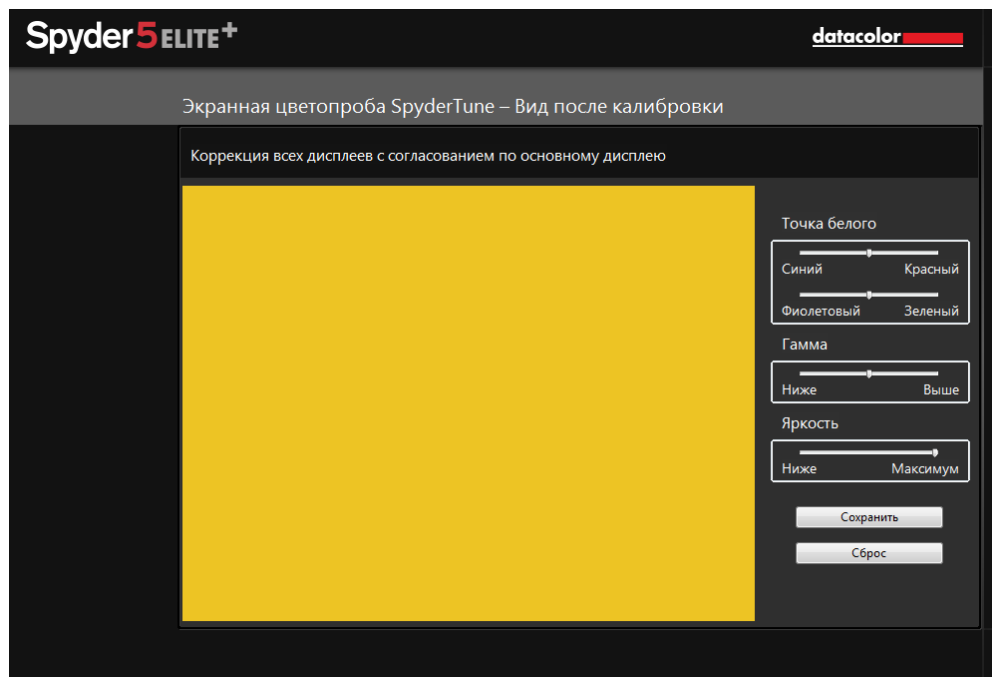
Spyder5ELITE+

datacolor

Экранная цветопроба SpyderTune – Вид после калибровки

Коррекция всех дисплеев с согласованием по основному дисплею

Точка белого

Синий Красный

Фиолетовый Зеленый

Гамма

Ниже Выше

Яркость

Ниже Максимум

Сохранить

Сброс